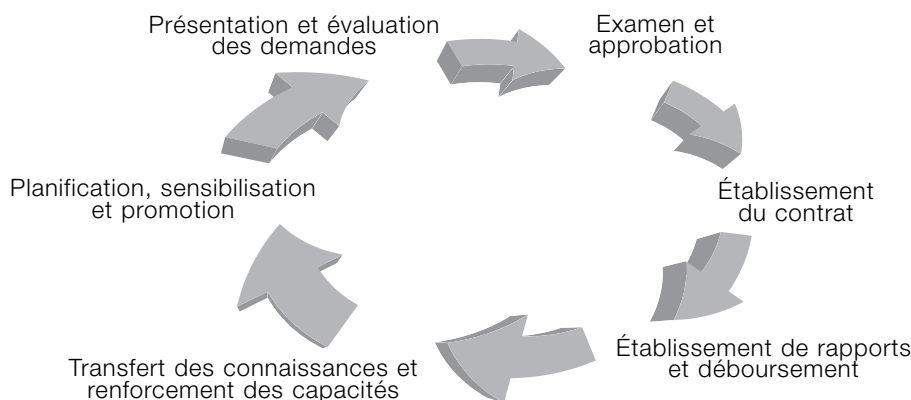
Présentation et évaluation des demandes

Examen et approbation

Établissement du contrat

Établissement de rapports et déboursement

Transfert des connaissances et renforcement des capacités

Planification, sensibilisation et promotion